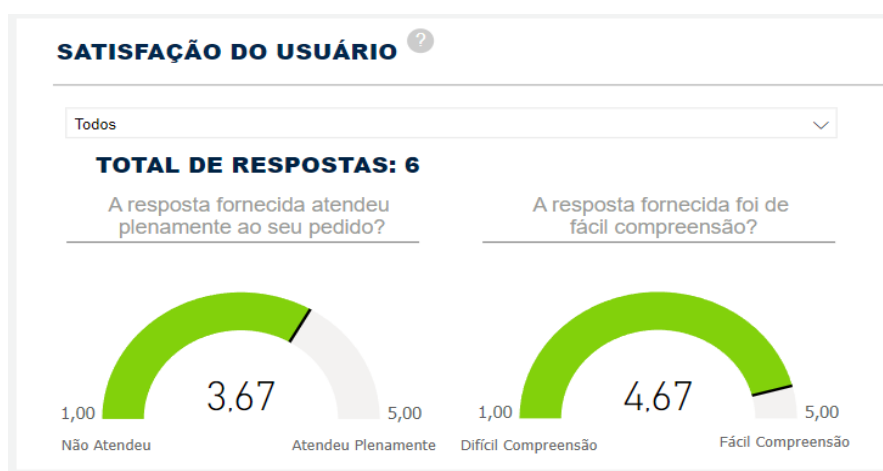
SATISFAÇÃO DO USUÁRIO ?

Todos

TOTAL DE RESPOSTAS: 6

A resposta fornecida atendeu plenamente ao seu pedido?

1,00 3,67 5,00

Não Atendeu Atendeu Plenamente

A resposta fornecida foi de fácil compreensão?

1,00 4,67 5,00

Difícil Compreensão Fácil Compreensão